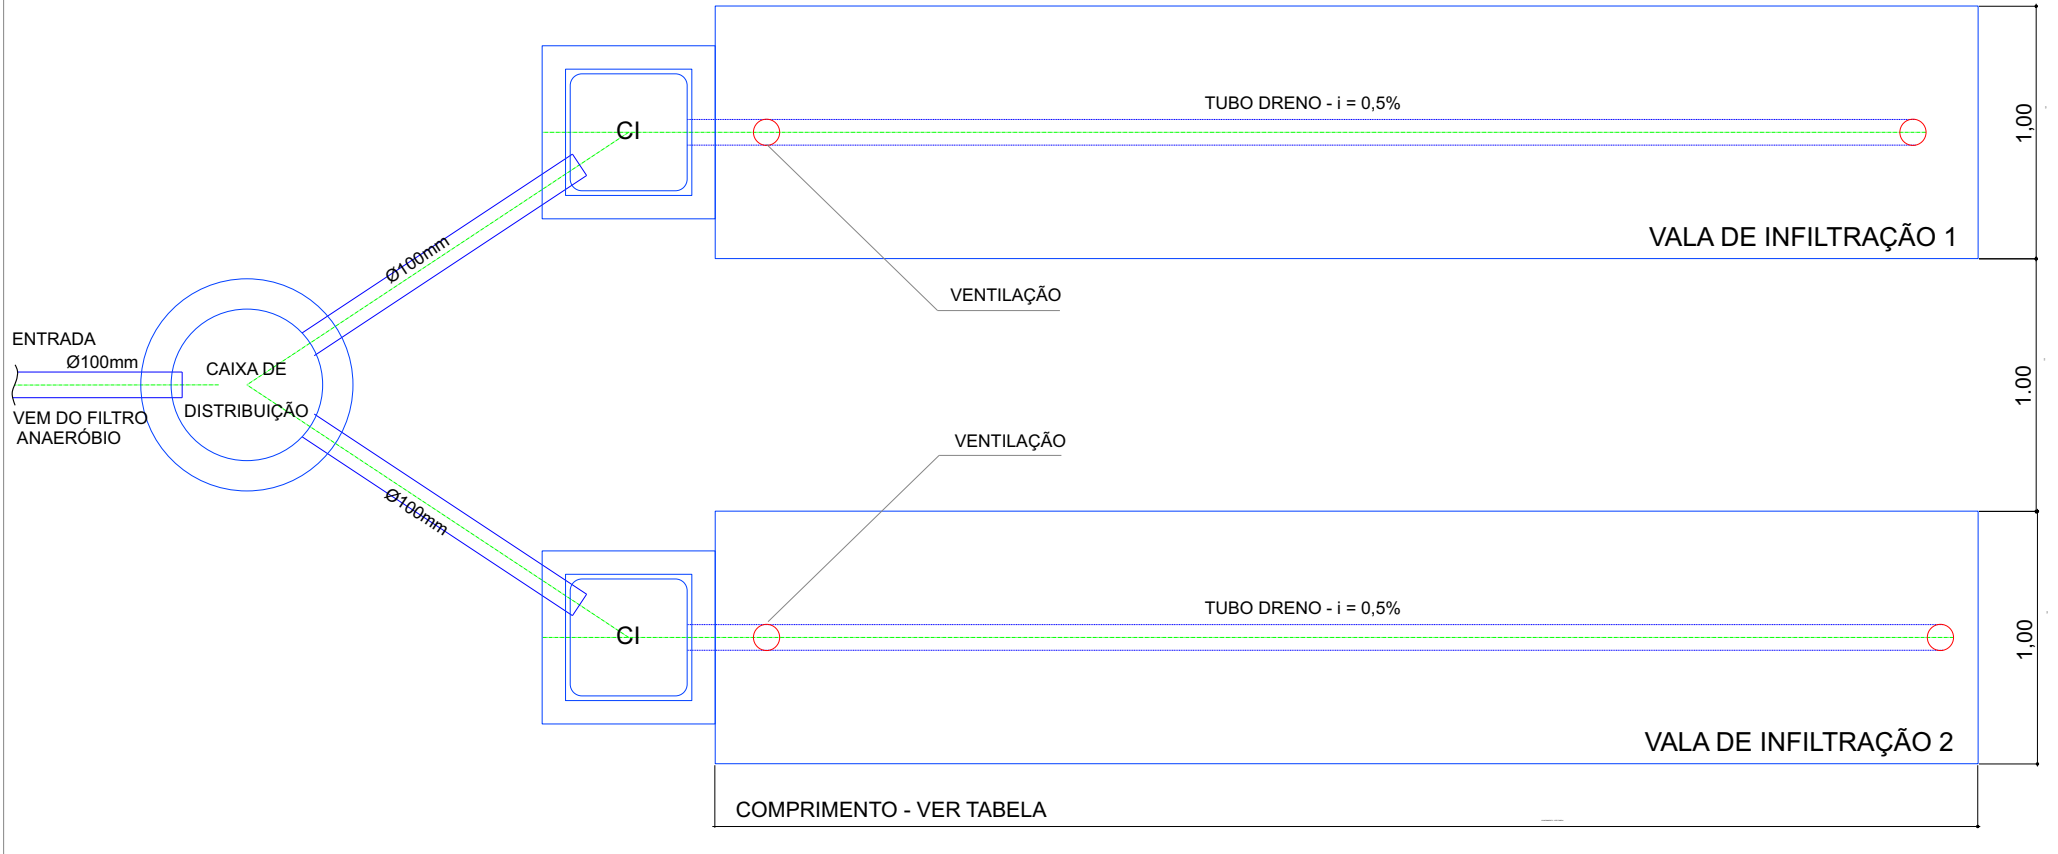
TUBO DRENO - i = 0,5%

CI

1,00

VALA DE INFILTRAÇÃO 1

Ø100mm

VENTILAÇÃO

ENTRADA

Ø100mm

CAIXA DE

DISTRIBUIÇÃO

VEM DO FILTRO ANAERÓBIO

1,00

VENTILAÇÃO

Ø100mm

TUBO DRENO - i = 0,5%

CI

1,00

VALA DE INFILTRAÇÃO 2

COMPRIMENTO - VER TABELA